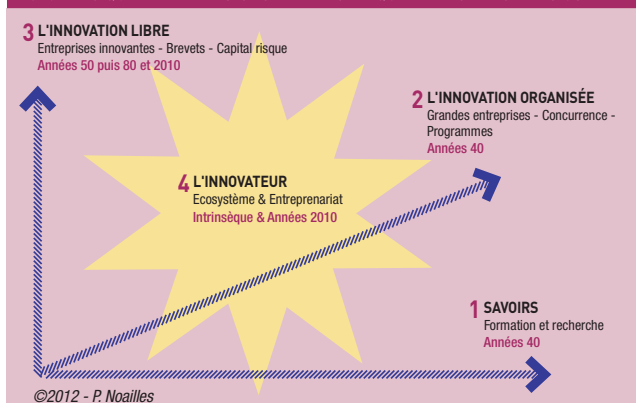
3 L'INNOVATION LIBRE
Entreprises innovantes - Brevets - Capital risque
Années 50 puis 80 et 2010

2 L'INNOVATION ORGANISÉE
Grandes entreprises - Concurrence - Programmes
Années 40

4 L'INNOVATEUR
Ecosystème & Entreprenariat
Intrinsèque & Années 2010

1 SAVOIRS
Formation et recherche
Années 40

©2012 - P. Noailles